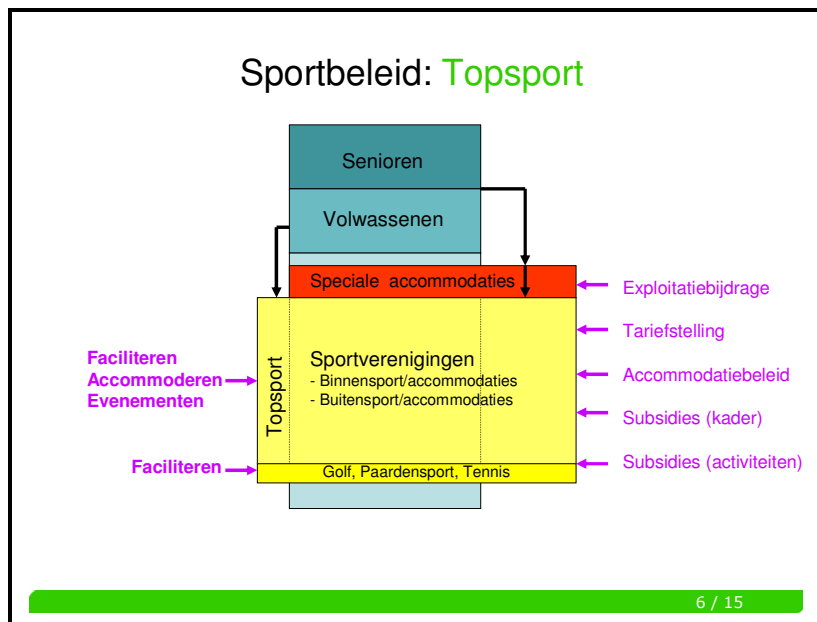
Sportbeleid: Topsport

Senioren

Volwassenen

Speciale accommodaties

Exploitatiebijdrage

Tariefstelling

Faciliteren
Accommoderen
Evenementen

Topsport

Sportverenigingen
- Binnensport/accommodaties
- Buitensport/accommodaties

Accommodatiebeleid

Subsidies (kader)

Faciliteren

Golf, Paardensport, Tennis

Subsidies (activiteiten)

6 / 15